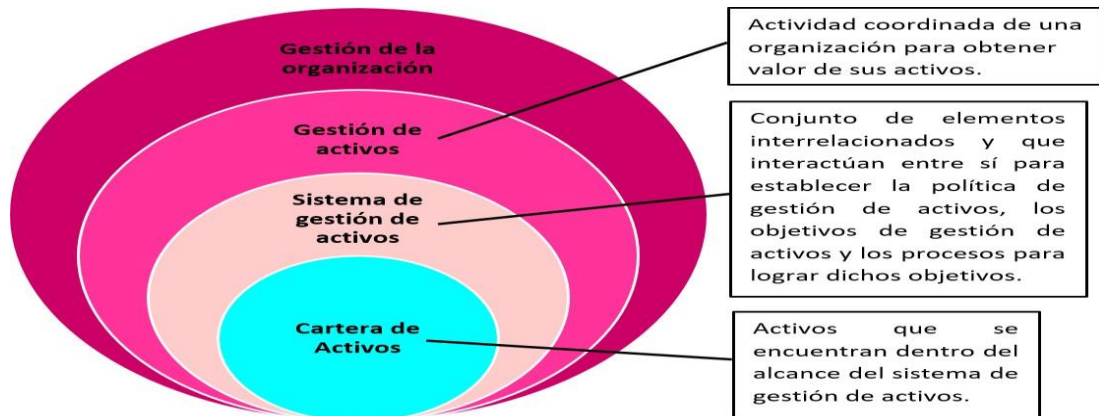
Gestión de la organización

Gestión de activos

Sistema de gestión de activos

Cartera de Activos

Actividad coordinada de una organización para obtener valor de sus activos.

Conjunto de elementos interrelacionados y que interactúan entre sí para establecer la política de gestión de activos, los objetivos de gestión de activos y los procesos para lograr dichos objetivos.

Activos que se encuentran dentro del alcance del sistema de gestión de activos.